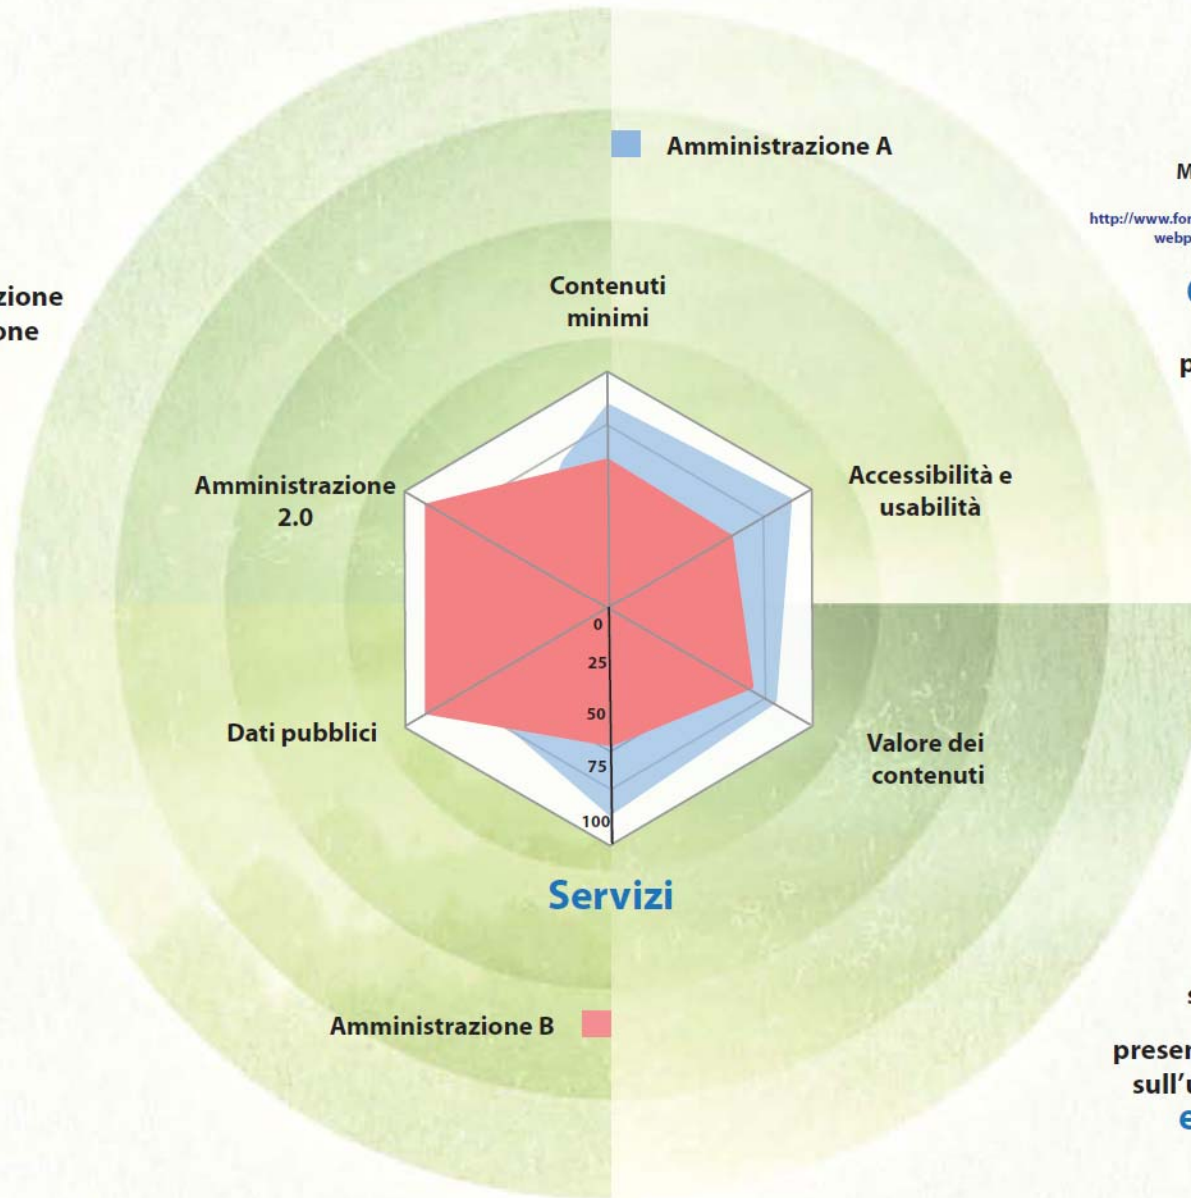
Amministrazione A

M

http://www.for webp

zione one

Contenuti minimi

p

Amministrazione 2.0

Accessibilità e usabilità

0
25
50
75
100

Dati pubblici

Valore dei contenuti

Servizi

Amministrazione B

s

preser sull'u e